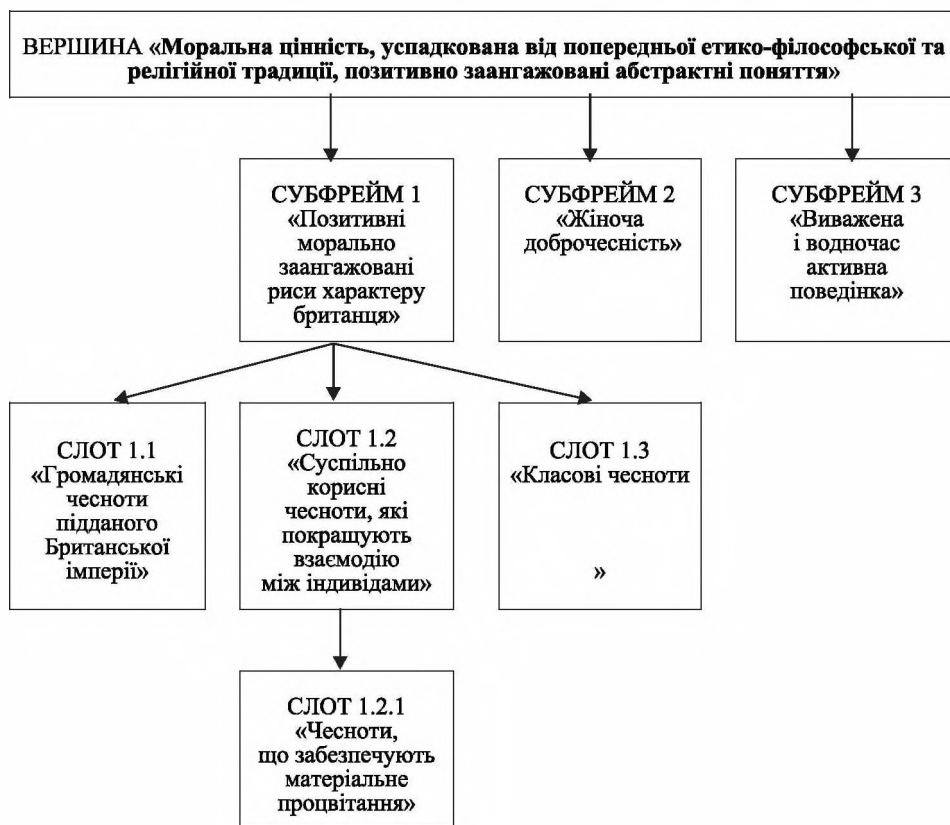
ВЕРШИНА «Моральна цінність, успадкована від попередньої етико-філософської та релігійної традиції, позитивно заангажовані абстрактні поняття»

СУБФРЕЙМ 1 «Позитивні морально заангажовані риси характеру британця»

СУБФРЕЙМ 2 «Жіноча доброчесність»

СУБФРЕЙМ 3 «Виважена і водночас активна поведінка»

СЛОТ 1.1 «Громадянські чесноти підданого Британської імперії»

СЛОТ 1.2 «Суспільно корисні чесноти, які покращують взаємодію між індивідами»

СЛОТ 1.3 «Класові чесноти »

СЛОТ 1.2.1 «Чесноти, що забезпечують матеріальне процвітання»